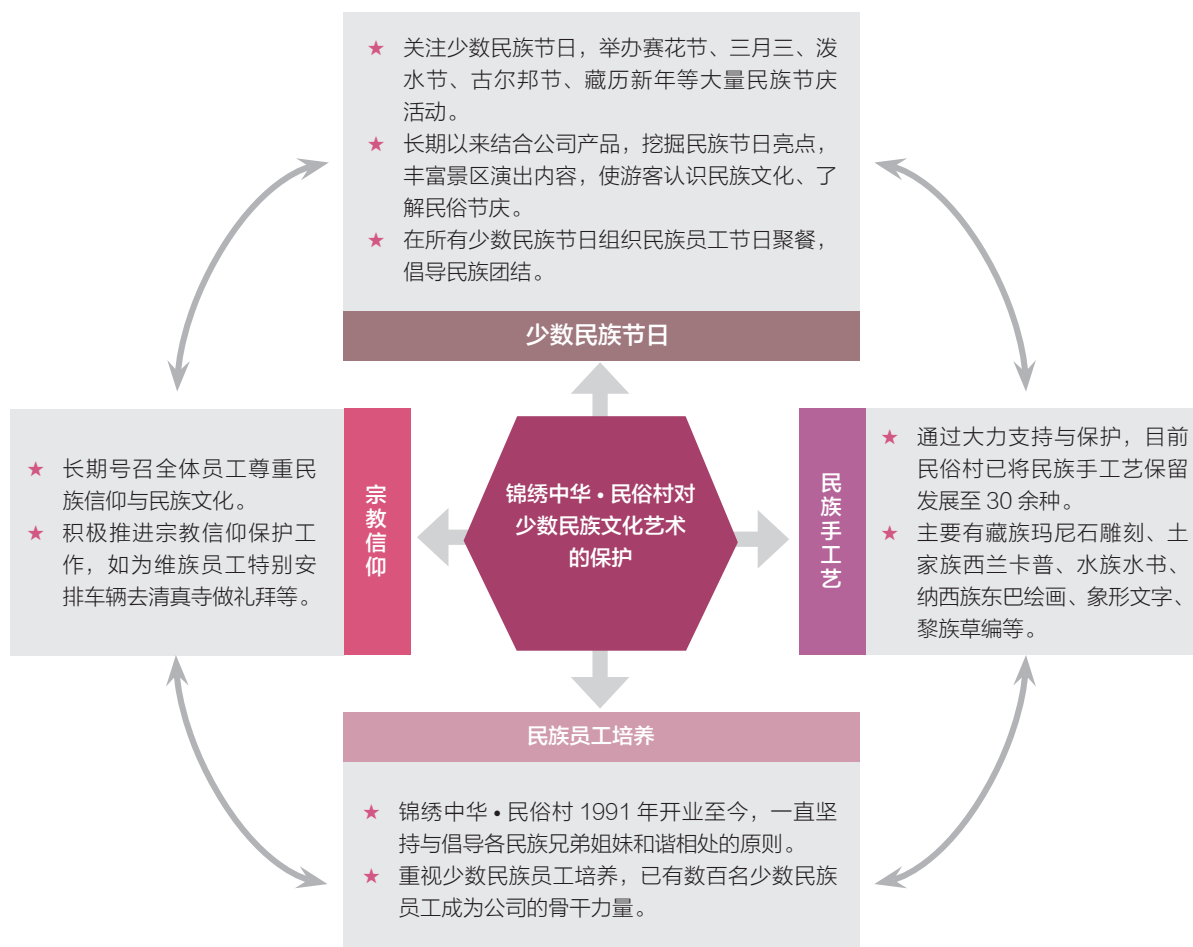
★ 关注少数民族节日，举办赛花节、三月三、泼水节、古尔邦节、藏历新年等大量民族节庆活动。

★ 长期以来结合公司产品，挖掘民族节日亮点，丰富景区演出内容，使游客认识民族文化、了解民俗节庆。

★ 在所有少数民族节日组织民族员工节日聚餐，倡导民族团结。

少数民族节日

★ 长期号召全体员工尊重民族信仰与民族文化。

★ 积极推进宗教信仰保护工作，如为维族员工特别安排车辆去清真寺做礼拜等。

宗教信仰

锦绣中华 • 民俗村对少数民族文化艺术的保护

民族手工艺

★ 通过大力支持与保护，目前民俗村已将民族手工艺保留发展至 30 余种。

★ 主要有藏族玛尼石雕刻、土家族西兰卡普、水族水书、纳西族东巴绘画、象形文字、黎族草编等。

民族员工培养

★ 锦绣中华 • 民俗村 1991 年开业至今，一直坚持与倡导各民族兄弟姐妹和谐相处的原则。

★ 重视少数民族员工培养，已有数百名少数民族员工成为公司的骨干力量。